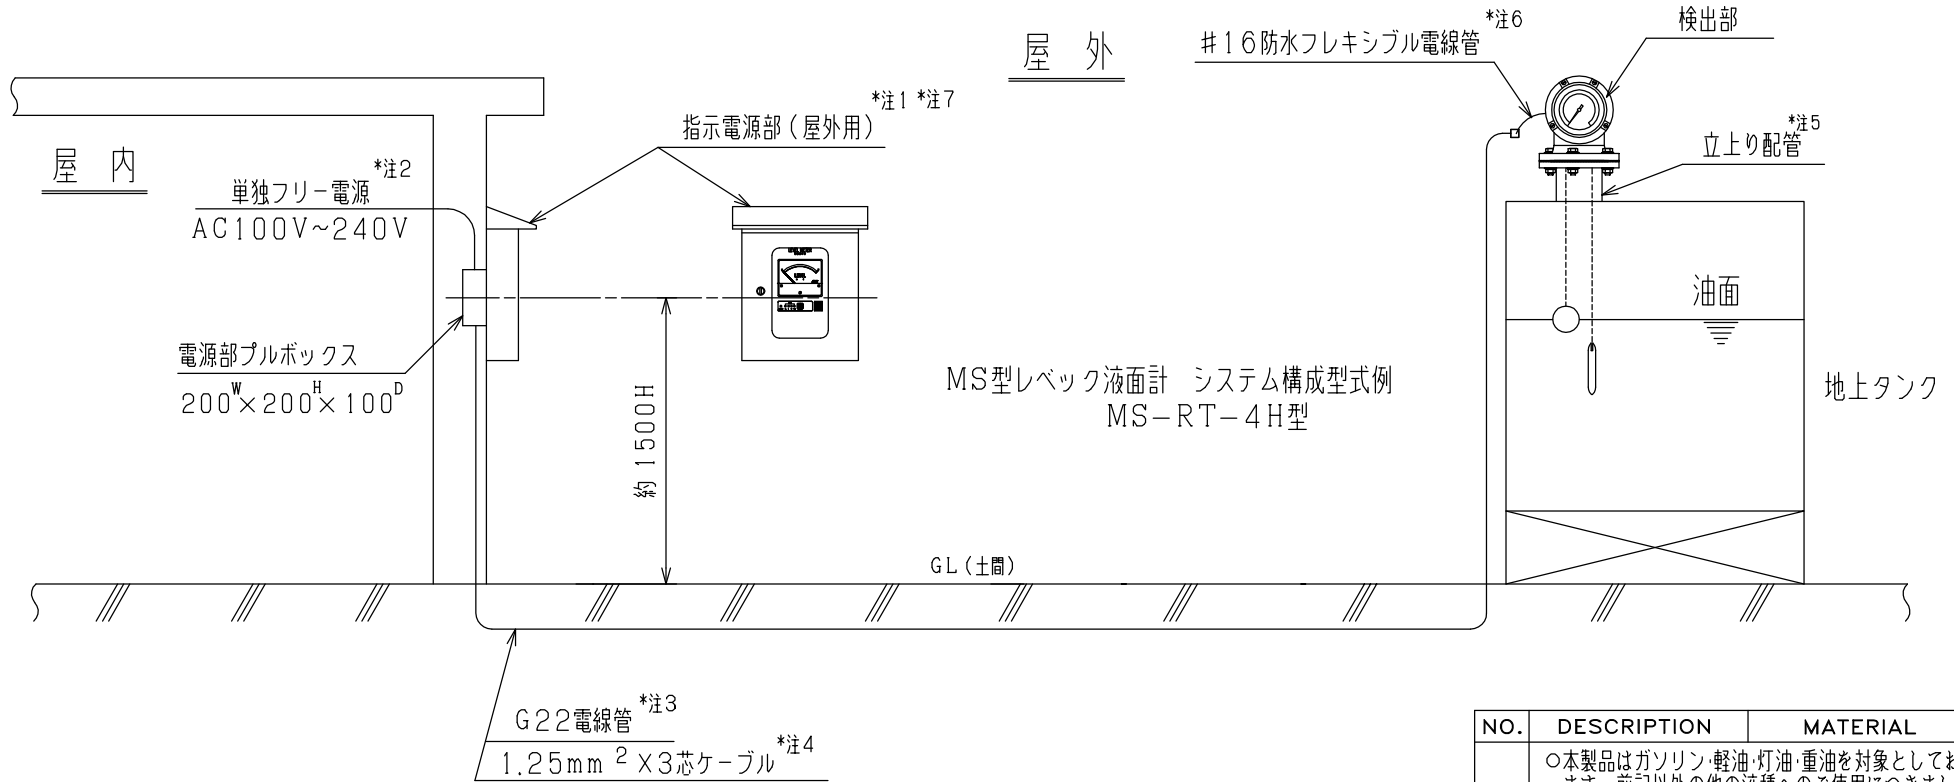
屋 外

＃16防水フレキシブル電線管 *注6

検出部

屋 内

*注1 *注7
指示電源部（屋外用）

立上り配管 *注5

*注2
単独フリー電源
AC100V~240V

油面

電源部プルボックス
$200^W \times 200^H \times 100^D$

MS型レベック液面計 システム構成型式例
MS−RT−4H型

地上タンク

約 1500H

GL（土間）

G22電線管 *注3
1.25mm $^2$ X3芯ケーブル *注4

| NO. | DESCRIPTION | MATERIAL |
|---|---|---|
| | ○本製品はガソリン・軽油・灯油・重油を対象としてお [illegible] | |